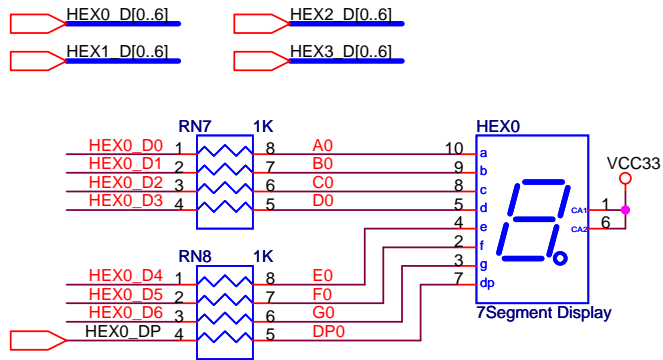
HEX0_D[0..6]
HEX2_D[0..6]
HEX1_D[0..6]
HEX3_D[0..6]

RN7 1K
HEX0_D0 1 8 A0
HEX0_D1 2 7 B0
HEX0_D2 3 6 C0
HEX0_D3 4 5 D0

RN8 1K
HEX0_D4 1 8 E0
HEX0_D5 2 7 F0
HEX0_D6 3 6 G0
HEX0_DP 4 5 DP0

HEX0
10 a
9 b
8 c
5 d
4 e
2 f
3 g
7 dp
CA1 1
CA2 6
VCC33
7Segment Display